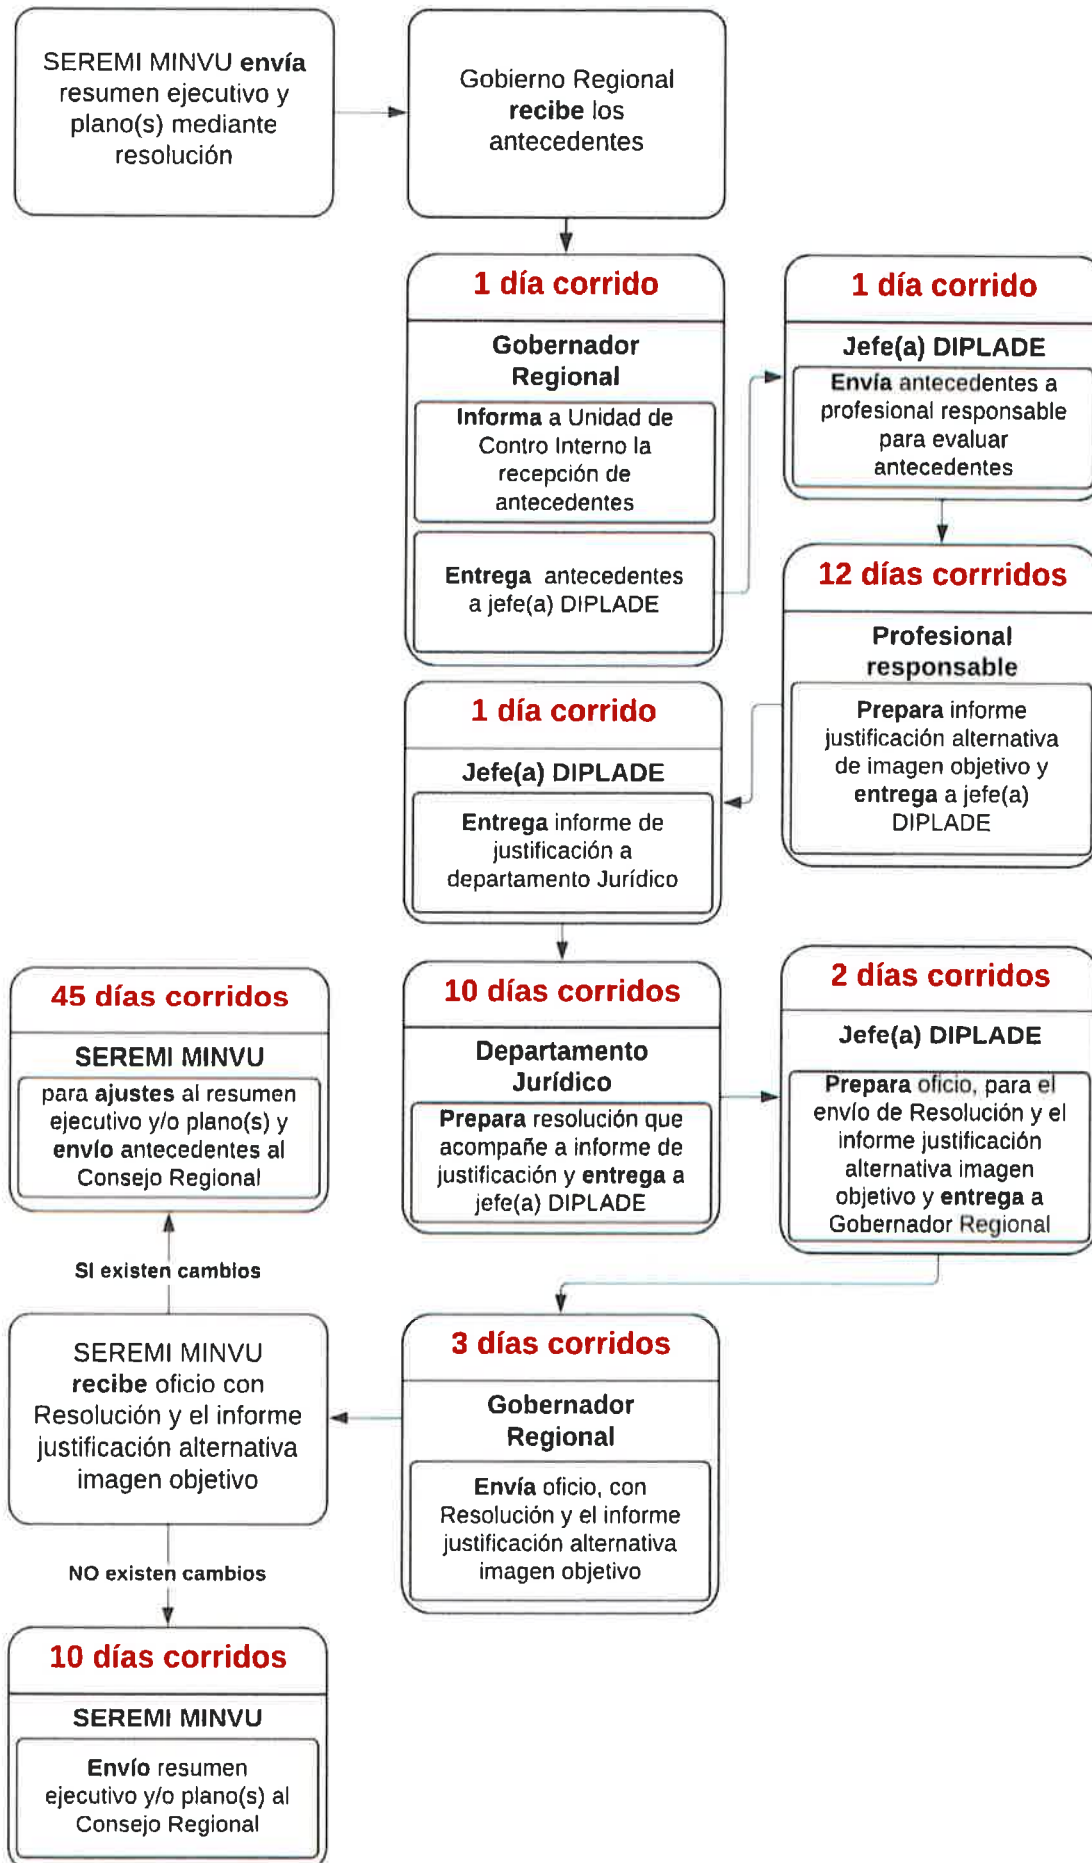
SEREMI MINVU envía resumen ejecutivo y plano(s) mediante resolución

Gobierno Regional recibe los antecedentes

1 día corrido

Gobernador Regional

Informa a Unidad de Contro Interno la recepción de antecedentes

Entrega antecedentes a jefe(a) DIPLADE

1 día corrido

Jefe(a) DIPLADE

Envía antecedentes a profesional responsable para evaluar antecedentes

12 días corrridos

Profesional responsable

Prepara informe justificación alternativa de imagen objetivo y entrega a jefe(a) DIPLADE

1 día corrido

Jefe(a) DIPLADE

Entrega informe de justificación a departamento Jurídico

45 días corridos

SEREMI MINVU

para ajustes al resumen ejecutivo y/o plano(s) y envío antecedentes al Consejo Regional

10 días corridos

Departamento Jurídico

Prepara resolución que acompañe a informe de justificación y entrega a jefe(a) DIPLADE

2 días corridos

Jefe(a) DIPLADE

Prepara oficio, para el envío de Resolución y el informe justificación alternativa imagen objetivo y entrega a Gobernador Regional

SI existen cambios

SEREMI MINVU recibe oficio con Resolución y el informe justificación alternativa imagen objetivo

3 días corridos

Gobernador Regional

Envía oficio, con Resolución y el informe justificación alternativa imagen objetivo

NO existen cambios

10 días corridos

SEREMI MINVU

Envío resumen ejecutivo y/o plano(s) al Consejo Regional